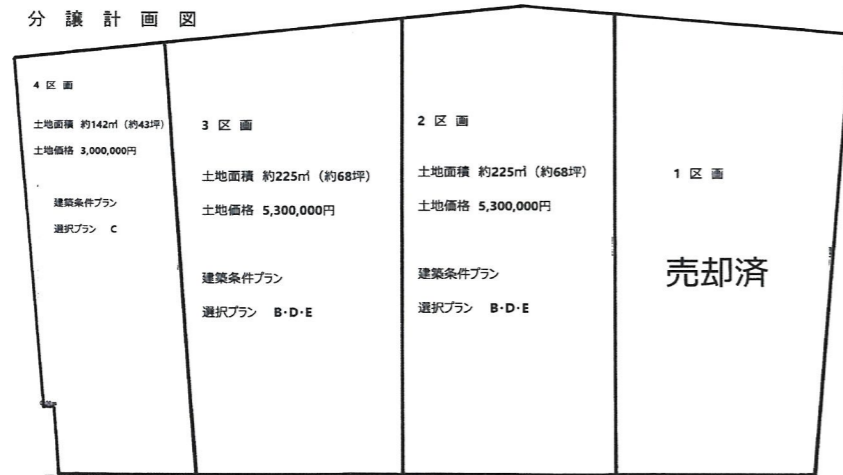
分 譲 計 画 図

4 区 画

土地面積 約142㎡（約43坪）

土地価格 3,000,000円

建築条件プラン

選択プラン C

3 区 画

土地面積 約225㎡（約68坪）

土地価格 5,300,000円

建築条件プラン

選択プラン B･D･E

2 区 画

土地面積 約225㎡（約68坪）

土地価格 5,300,000円

建築条件プラン

選択プラン B･D･E

1 区 画

売却済